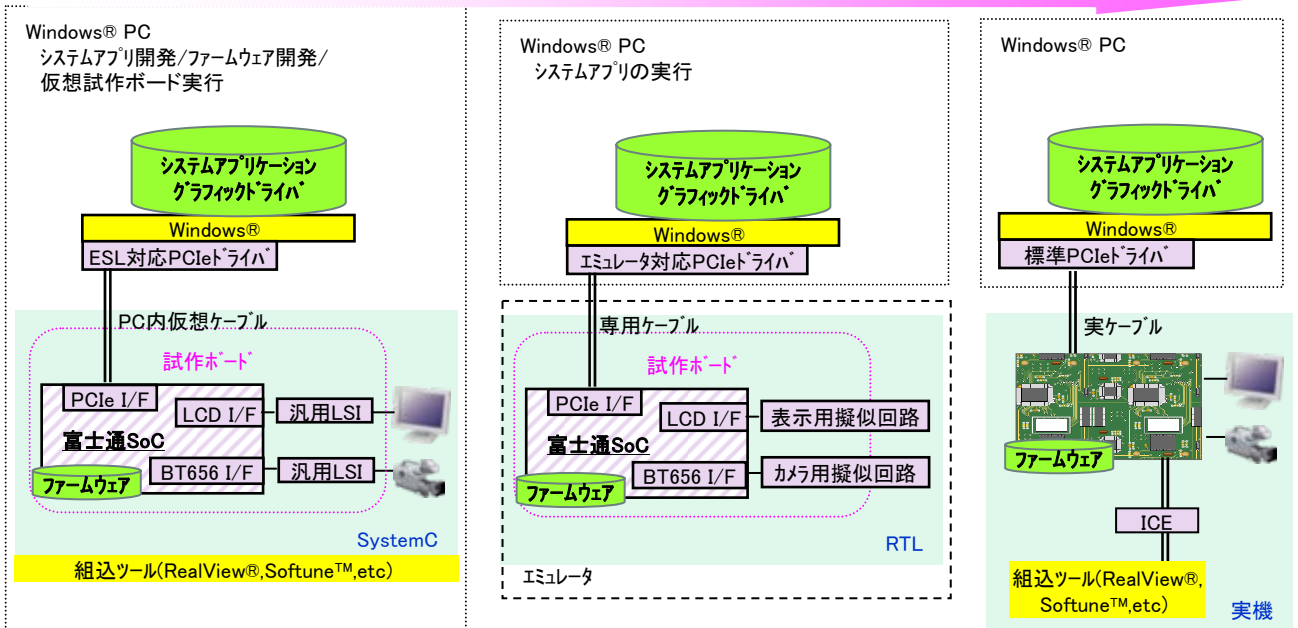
Windows® PC
システムアプリ開発/ファームウェア開発/
仮想試作ボード実行

システムアプリケーション
グラフィックドライバ

Windows®

ESL対応PCIeドライバ

PC内仮想ケーブル

試作ボード

PCIe I/F
LCD I/F
汎用LSI
富士通SoC
BT656 I/F
汎用LSI
ファームウェア

SystemC

組込ツール(RealView®,Softune™,etc)

Windows® PC
システムアプリの実行

システムアプリケーション
グラフィックドライバ

Windows®

エミュレータ対応PCIeドライバ

専用ケーブル

試作ボード

PCIe I/F
LCD I/F
表示用擬似回路
富士通SoC
BT656 I/F
カメラ用擬似回路
ファームウェア

RTL

エミュレータ

Windows® PC

システムアプリケーション
グラフィックドライバ

Windows®

標準PCIeドライバ

実ケーブル

ファームウェア

ICE

組込ツール(RealView®,
Softune™,etc)

実機